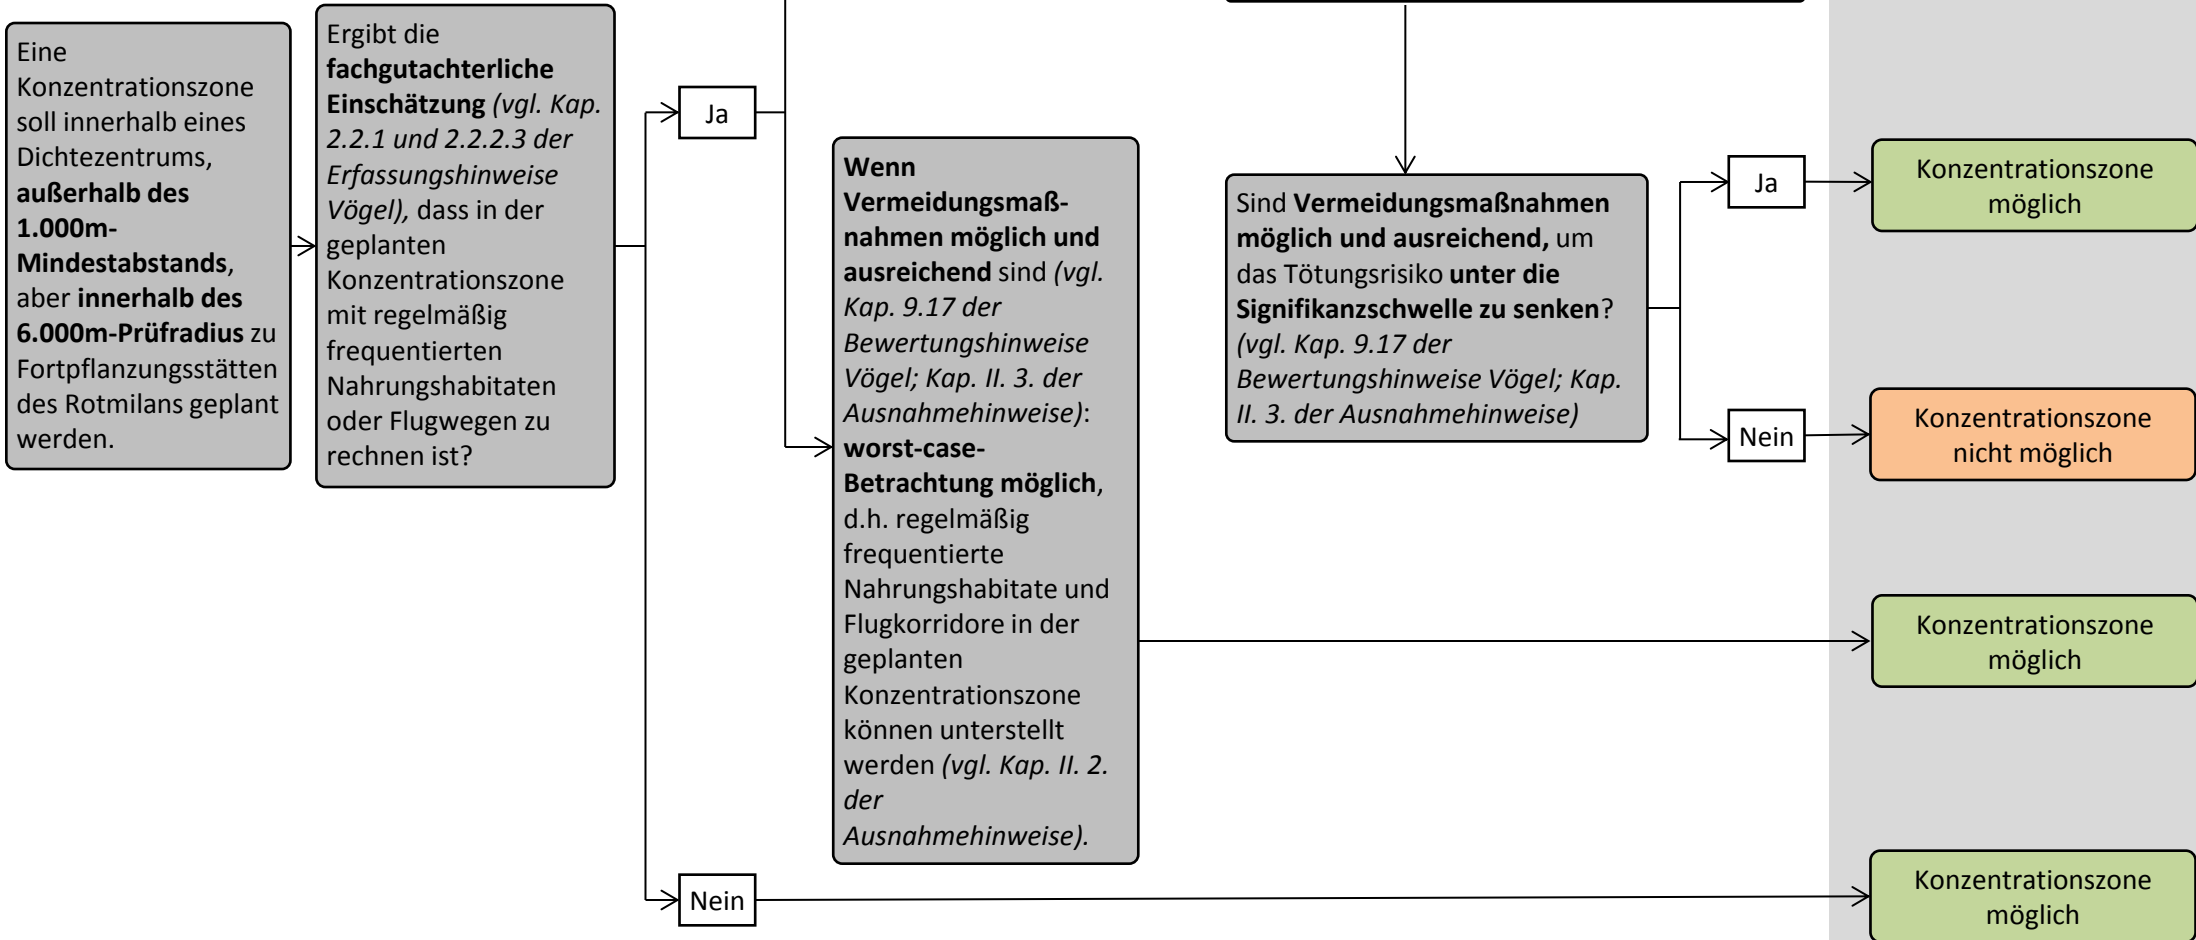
Eine Konzentrationszone soll innerhalb eines Dichtezentrums, **außerhalb des 1.000m-Mindestabstands**, aber **innerhalb des 6.000m-Prüfradius** zu Fortpflanzungsstätten des Rotmilans geplant werden.

Ergibt die **fachgutachterliche Einschätzung** *(vgl. Kap. 2.2.1 und 2.2.2.3 der Erfassungshinweise Vögel),* dass in der geplanten Konzentrationszone mit regelmäßig frequentierten Nahrungshabitaten oder Flugwegen zu rechnen ist?

Ja

**Wenn Vermeidungsmaßnahmen möglich und ausreichend** sind *(vgl. Kap. 9.17 der Bewertungshinweise Vögel; Kap. II. 3. der Ausnahmehinweise)*: **worst-case-Betrachtung möglich**, d.h. regelmäßig frequentierte Nahrungshabitate und Flugkorridore in der geplanten Konzentrationszone können unterstellt werden *(vgl. Kap. II. 2. der Ausnahmehinweise).*

Sind **Vermeidungsmaßnahmen möglich und ausreichend,** um das Tötungsrisiko **unter die Signifikanzschwelle zu senken**? *(vgl. Kap. 9.17 der Bewertungshinweise Vögel; Kap. II. 3. der Ausnahmehinweise)*

Ja

Konzentrationszone möglich

Nein

Konzentrationszone nicht möglich

Konzentrationszone möglich

Nein

Konzentrationszone möglich